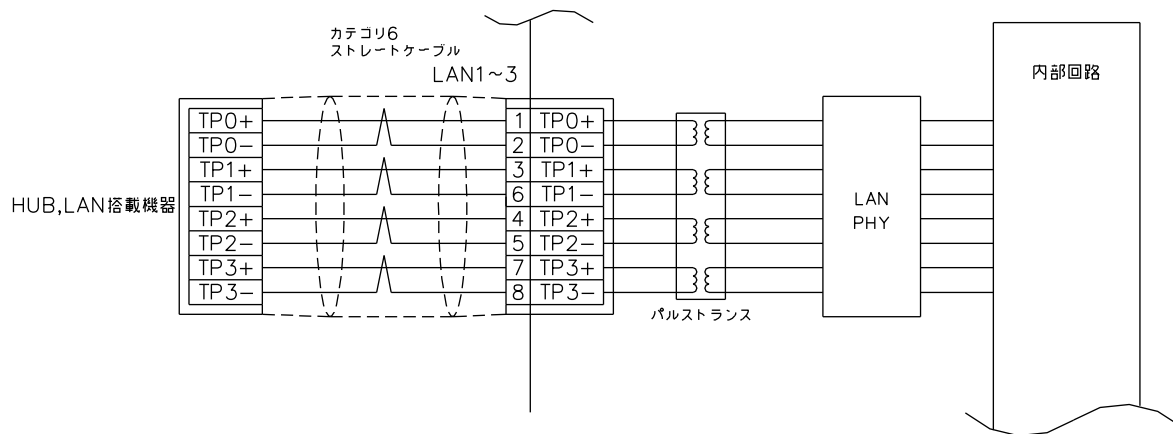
カテゴリ6
ストレートケーブル

LAN1~3

内部回路

HUB,LAN搭載機器

| TP0+ |
|---|
| TP0− |
| TP1+ |
| TP1− |
| TP2+ |
| TP2− |
| TP3+ |
| TP3− |

| 1 | TP0+ |
|---|---|
| 2 | TP0− |
| 3 | TP1+ |
| 6 | TP1− |
| 4 | TP2+ |
| 5 | TP2− |
| 7 | TP3+ |
| 8 | TP3− |

LAN
PHY

パルストランス